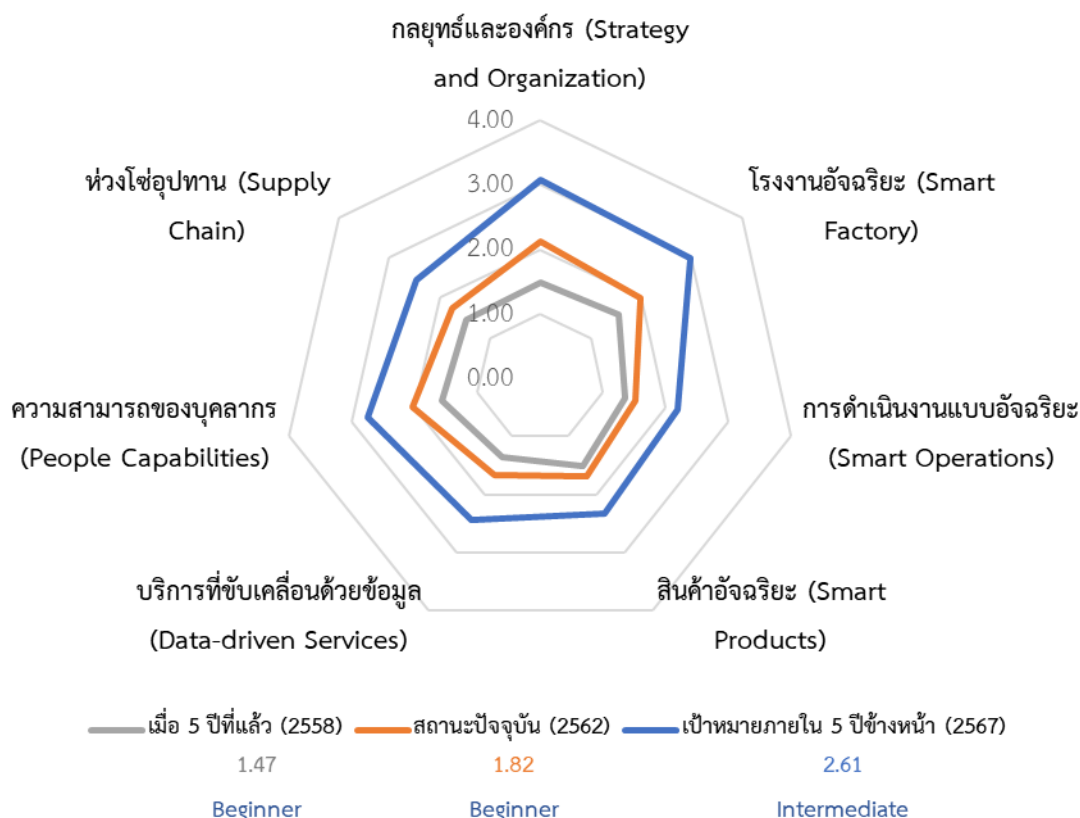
กลยุทธ์และองค์กร (Strategy and Organization)

4.00
3.00
2.00
1.00
0.00

โรงงานอัจฉริยะ (Smart Factory)

การดำเนินงานแบบอัจฉริยะ (Smart Operations)

สินค้าอัจฉริยะ (Smart Products)

บริการที่ขับเคลื่อนด้วยข้อมูล (Data-driven Services)

ความสามารถของบุคลากร (People Capabilities)

ห่วงโซ่อุปทาน (Supply Chain)

เมื่อ 5 ปีที่แล้ว (2558)
สถานะปัจจุบัน (2562)
เป้าหมายภายใน 5 ปีข้างหน้า (2567)

1.47
1.82
2.61

Beginner
Beginner
Intermediate